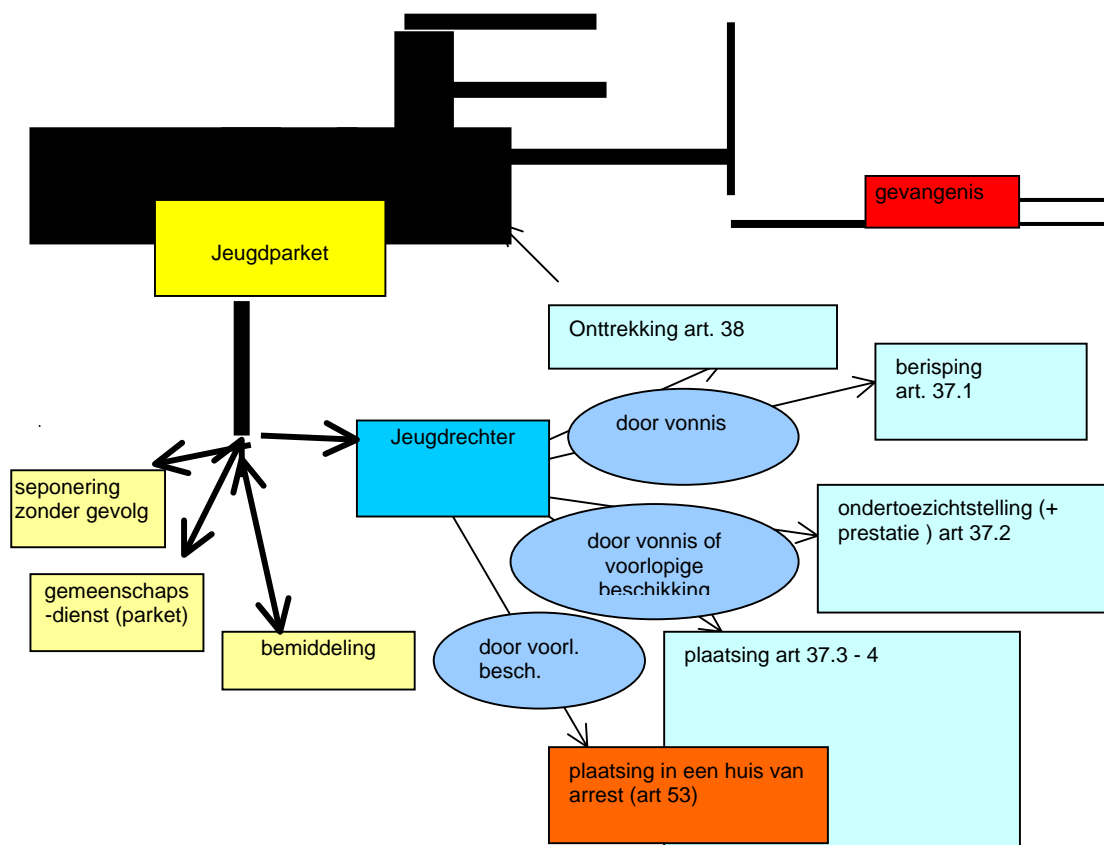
gevangenis

Jeugdparket

Onttrekking art. 38

berisping art. 37.1

door vonnis

Jeugdrechter

seponering zonder gevolg

ondertoezichtstelling (+ prestatie ) art 37.2

door vonnis of voorlopige beschikking

gemeenschaps -dienst (parket)

bemiddeling

door voorl. besch.

plaatsing art 37.3 - 4

plaatsing in een huis van arrest (art 53)